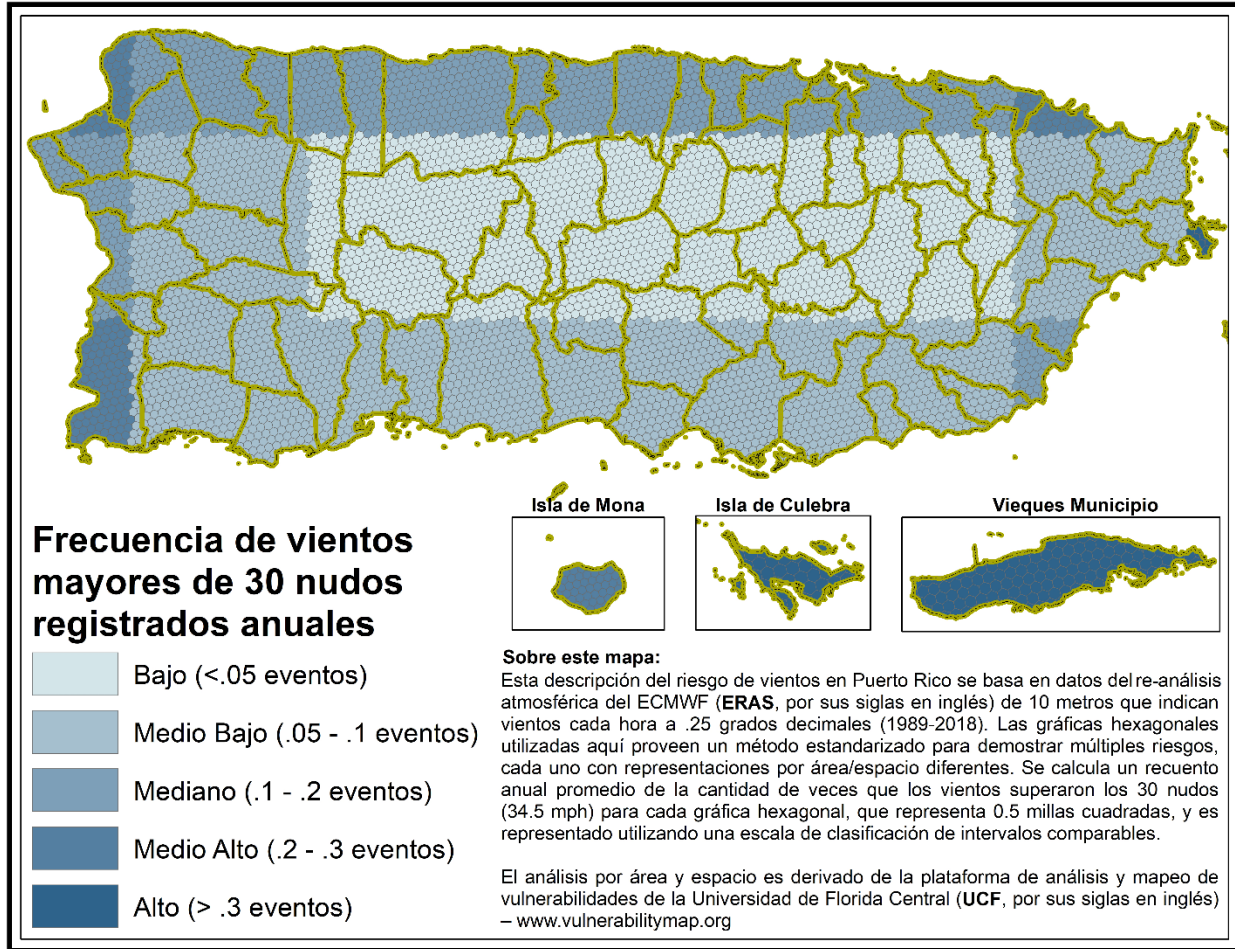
Isla de Mona

Isla de Culebra

Vieques Municipio

Frecuencia de vientos mayores de 30 nudos registrados anuales

Bajo (<.05 eventos)

Medio Bajo (.05 - .1 eventos)

Mediano (.1 - .2 eventos)

Medio Alto (.2 - .3 eventos)

Alto (> .3 eventos)

**Sobre este mapa:**
Esta descripción del riesgo de vientos en Puerto Rico se basa en datos del re-análisis atmosférica del ECMWF (**ERAS**, por sus siglas en inglés) de 10 metros que indican vientos cada hora a .25 grados decimales (1989-2018). Las gráficas hexagonales utilizadas aquí proveen un método estandarizado para demostrar múltiples riesgos, cada uno con representaciones por área/espacio diferentes. Se calcula un recuento anual promedio de la cantidad de veces que los vientos superaron los 30 nudos (34.5 mph) para cada gráfica hexagonal, que representa 0.5 millas cuadradas, y es representado utilizando una escala de clasificación de intervalos comparables.

El análisis por área y espacio es derivado de la plataforma de análisis y mapeo de vulnerabilidades de la Universidad de Florida Central (**UCF**, por sus siglas en inglés) – www.vulnerabilitymap.org